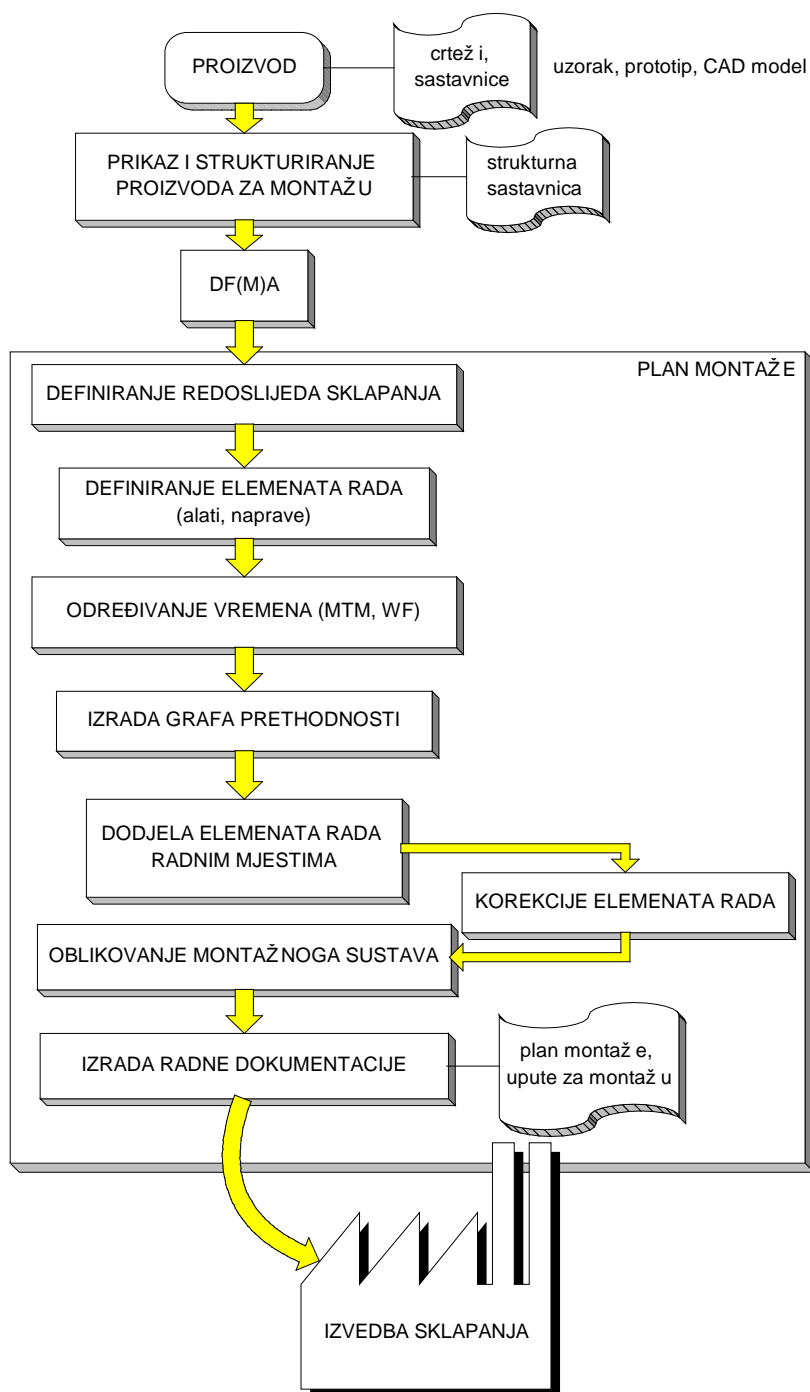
PROIZVOD

crtež i, sastavnice

uzorak, prototip, CAD model

PRIKAZ I STRUKTURIRANJE PROIZVODA ZA MONTAŽU

strukturna sastavnica

DF(M)A

PLAN MONTAŽE

DEFINIRANJE REDOSLIJEDA SKLAPANJA

DEFINIRANJE ELEMENATA RADA (alati, naprave)

ODREĐIVANJE VREMENA (MTM, WF)

IZRADA GRAFA PRETHODNOSTI

DODJELA ELEMENATA RADA RADNIM MJESTIMA

KOREKCIJE ELEMENATA RADA

OBLIKOVANJE MONTAŽNOGA SUSTAVA

IZRADA RADNE DOKUMENTACIJE

plan montaže, upute za montažu

IZVEDBA SKLAPANJA